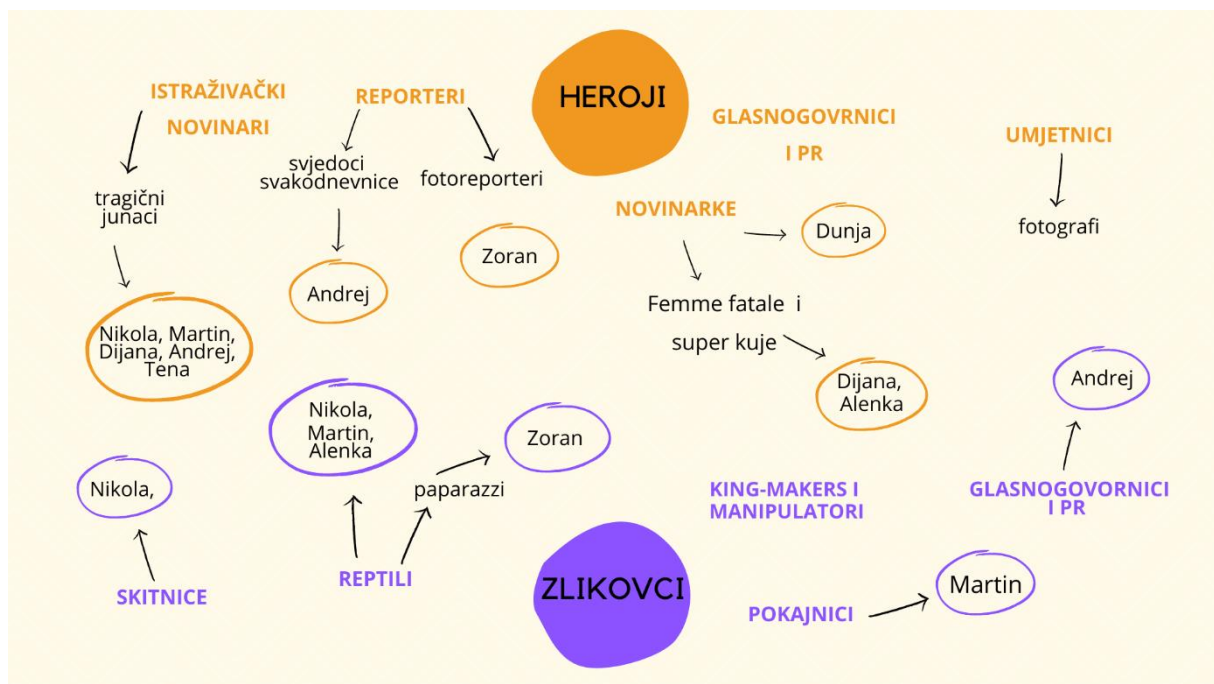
ISTRAŽIVAČKI NOVINARI

REPORTERI

HEROJI

GLASNOGOVRNICI I PR

UMJETNICI

svjedoci svakodnevnice

fotoreporteri

tragični junaci

NOVINARKE

Dunja

fotografi

Zoran

Andrej

Femme fatale i super kuje

Nikola, Martin, Dijana, Andrej, Tena

Dijana, Alenka

Andrej

Nikola, Martin, Alenka

Zoran

Nikola,

paparazzi

KING-MAKERS I MANIPULATORI

GLASNOGOVORNICI I PR

REPTILI

ZLIKOVCI

Martin

SKITNICE

POKAJNICI